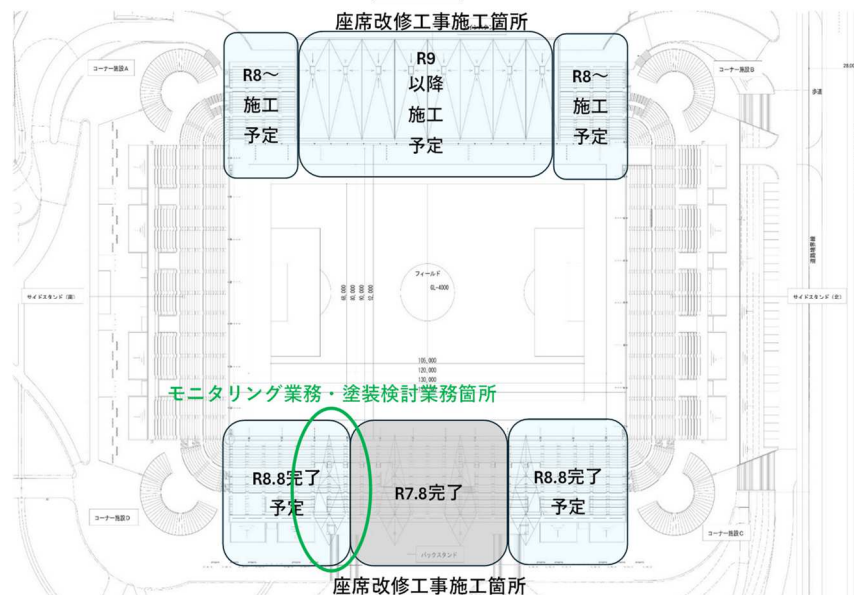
座席改修工事施工箇所

R8～施工予定

R9以降施工予定

R8～施工予定

コーナー施設A

コーナー施設B

歩道

サイドスタンド（西）

フィールド

GL-4000

サイドスタンド（東）

105,000
120,000
130,000

モニタリング業務・塗装検討業務箇所

R8.8完了予定

R7.8完了

R8.8完了予定

コーナー施設D

コーナー施設C

バックスタンド

座席改修工事施工箇所